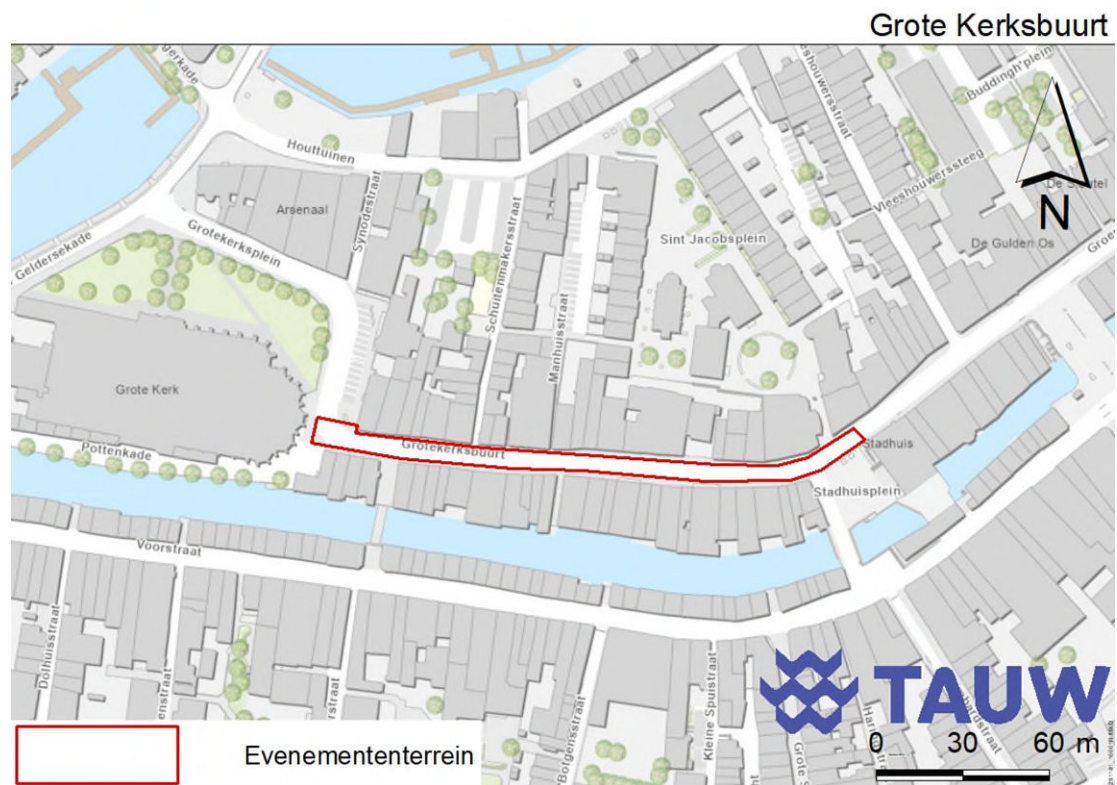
Grote Kerksbuurt

Houttuinen
Arsenaal
Synodestraat
Schuitenmakersstraat
Manhuisstraat
Sint Jacobsplein
Geldersekade
Grotekerksplein
Grote Kerk
Pottenkade
Grotekerksbuurt
Stadhuis
Stadhuisplein
Voorstraat
Vleeshouwerssteeg
Buddingh'plein
De Gulden Os
Dolhuisstraat
Botgensstraat
Kleine Spuistraat
N

Evenemententerrein

TAUW
0 30 60 m